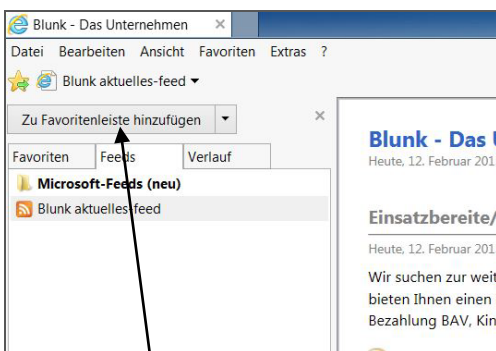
Blunk - Das Unternehmen ×

Datei Bearbeiten Ansicht Favoriten Extras ?

Blunk aktuelles-feed ▾

Zu Favoritenleiste hinzufügen ▾ ×

Favoriten Feeds Verlauf

Microsoft-Feeds (neu)

Blunk aktuelles-feed

Blunk - Das U

Heute, 12. Februar 201

Einsatzbereite/

Heute, 12. Februar 201

Wir suchen zur weit bieten Ihnen einen Bezahlung BAV, Kin